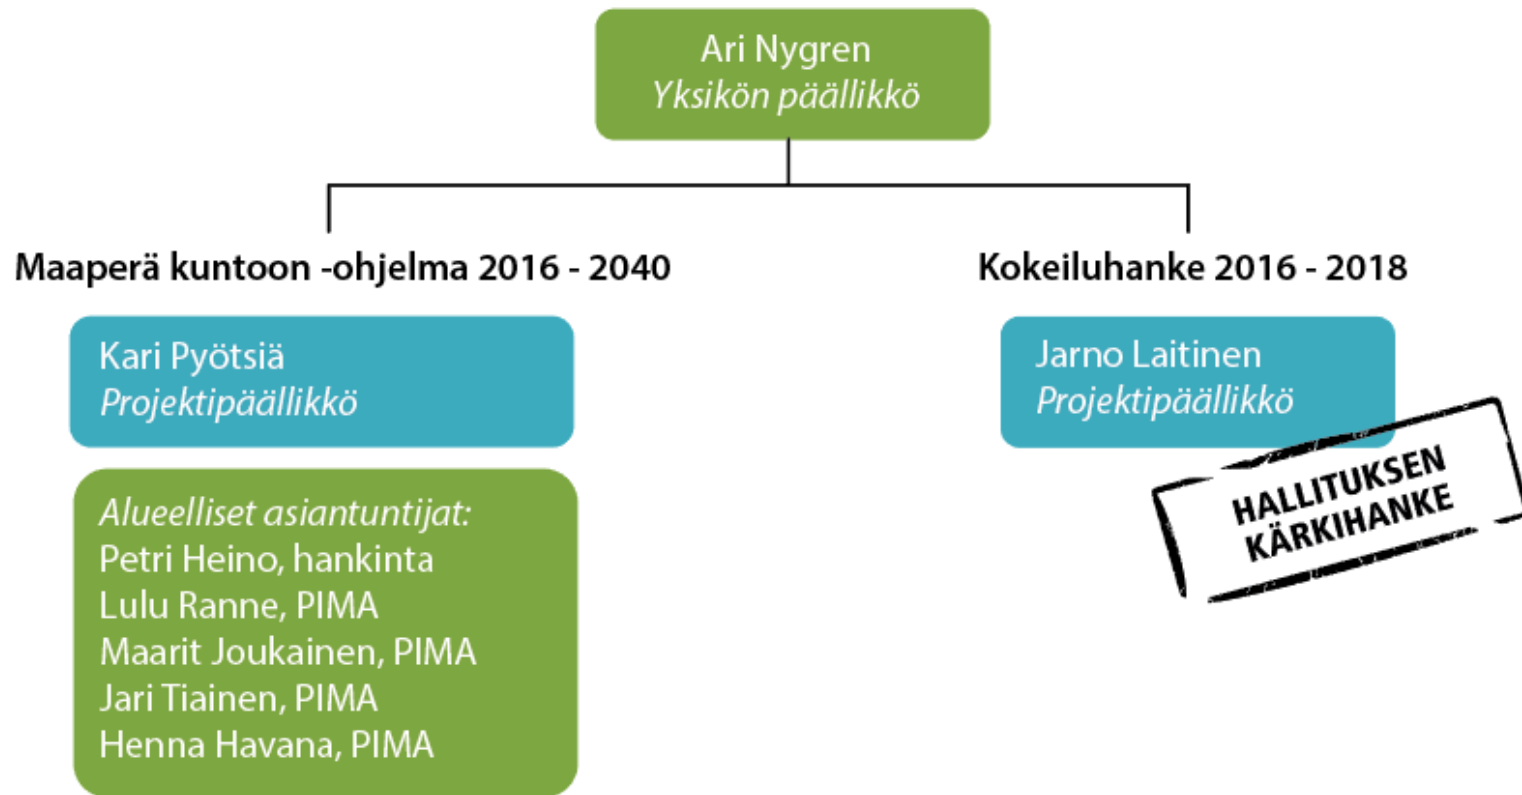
Ari Nygren
Yksikön päällikkö

Maaperä kuntoon -ohjelma 2016 - 2040

Kari Pyötsiä
Projektipäällikkö

Alueelliset asiantuntijat:
Petri Heino, hankinta
Lulu Ranne, PIMA
Maarit Joukainen, PIMA
Jari Tiainen, PIMA
Henna Havana, PIMA

Kokeiluhanke 2016 - 2018

Jarno Laitinen
Projektipäällikkö

HALLITUKSEN KÄRKIHANKE